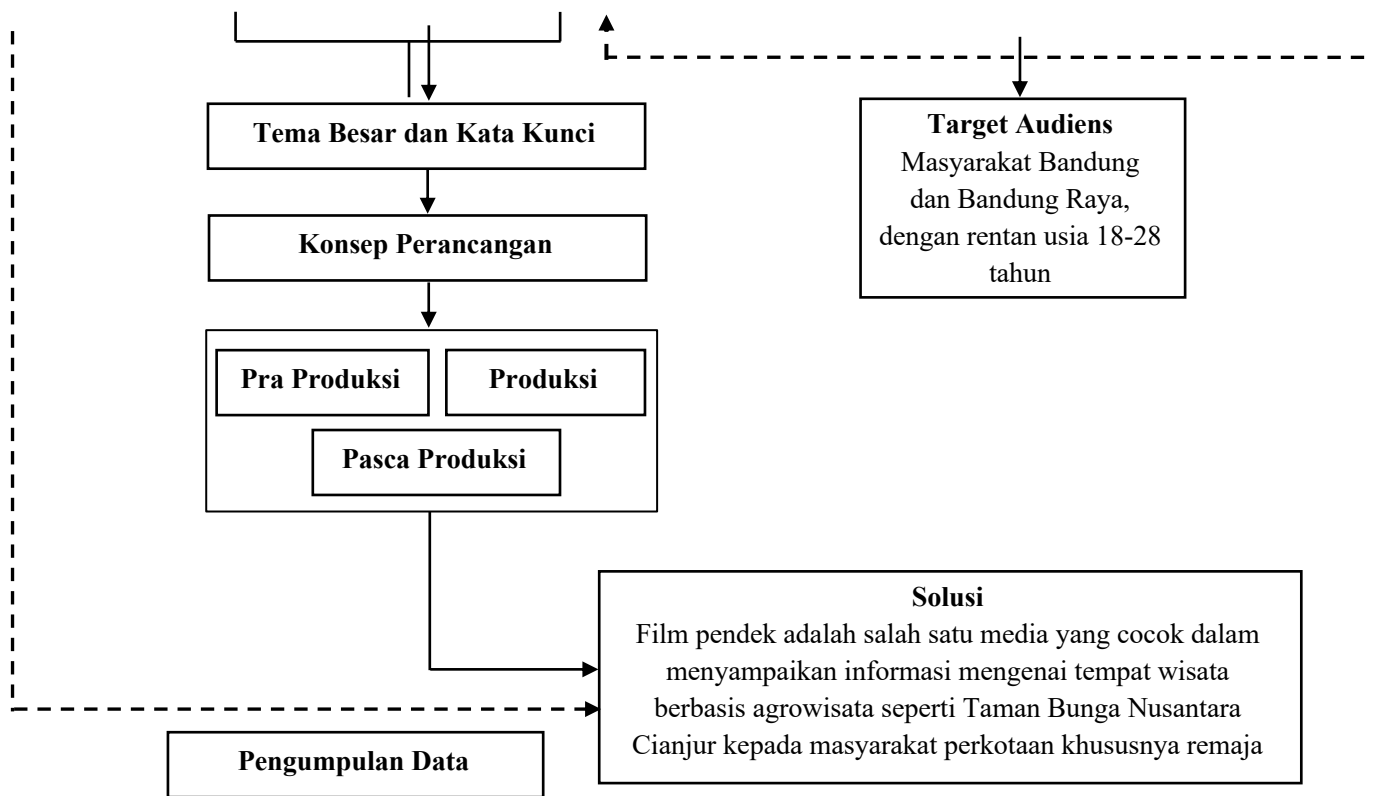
Tema Besar dan Kata Kunci

Konsep Perancangan

Pra Produksi

Produksi

Pasca Produksi

Target Audiens
Masyarakat Bandung dan Bandung Raya, dengan rentan usia 18-28 tahun

Solusi
Film pendek adalah salah satu media yang cocok dalam menyampaikan informasi mengenai tempat wisata berbasis agrowisata seperti Taman Bunga Nusantara Cianjur kepada masyarakat perkotaan khususnya remaja

Pengumpulan Data